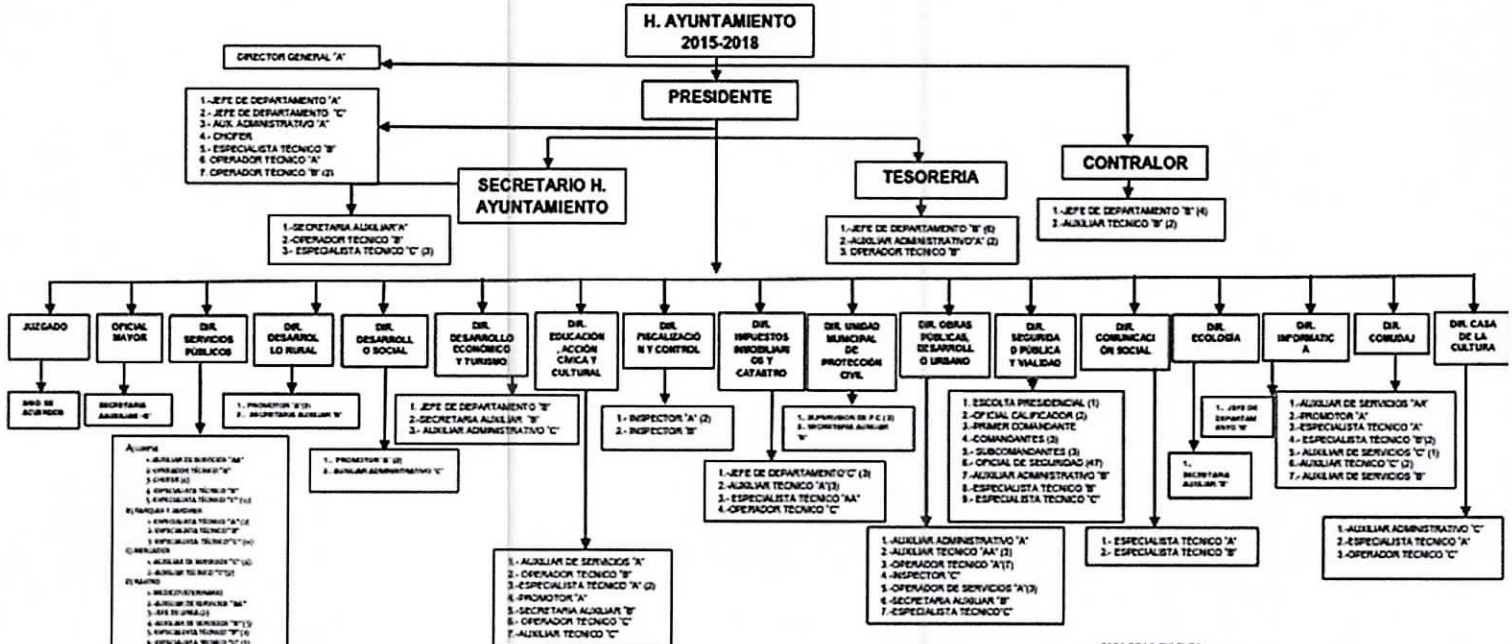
H. AYUNTAMIENTO
2015-2018

DIRECTOR GENERAL "A"

PRESIDENTE

1.-JEFE DE DEPARTAMENTO "A"
2.- JEFE DE DEPARTAMENTO "C"
3.- AUX. ADMINISTRATIVO "A"
4.- CHOFER
5.- ESPECIALISTA TECNICO "B"
6. OPERADOR TECNICO "A"
7. OPERADOR TECNICO "B" (2)

SECRETARIO H. AYUNTAMIENTO

1.-SECRETARIA AUXILIAR"A"
2.-OPERADOR TECNICO "B"
3.- ESPECIALISTA TECNICO "C" (3)

TESORERIA

1.-JEFE DE DEPARTAMENTO "B" (6)
2.-AUXILIAR ADMINISTRATIVO"A" (2)
3. OPERADOR TECNICO "B"

CONTRALOR

1.-JEFE DE DEPARTAMENTO "B" (4)
2.-AUXILIAR TECNICO "B" (2)

JUZGADO

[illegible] DE ACUERDOS

OFICIAL MAYOR

SECRETARIA AUXILIAR "B"

DIR. SERVICIOS PÚBLICOS

A) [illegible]
1. AUXILIAR DE SERVICIOS "AA"
2. OPERADOR TECNICO "B"
3. CHOFER (2)
4. ESPECIALISTA TECNICO "B"
5. ESPECIALISTA TECNICO "C" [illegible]
B) PARQUES Y JARDINES
1. ESPECIALISTA TECNICO "A" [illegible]
2. ESPECIALISTA TECNICO "B"
3. ESPECIALISTA TECNICO "C" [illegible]
C) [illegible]
1. AUXILIAR DE SERVICIOS "C" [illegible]
2. AUXILIAR TECNICO "C" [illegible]
D) RASTRO
1. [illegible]
2. AUXILIAR DE SERVICIOS "AA"
3. JEFE DE AREA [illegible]
4. AUXILIAR DE SERVICIOS "B" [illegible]
5. ESPECIALISTA TECNICO "B" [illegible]
6. ESPECIALISTA TECNICO "C" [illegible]

DIR. DESARROLLO RURAL

1.- PROMOTOR "B"(2)
2.- SECRETARIA AUXILIAR "B"

DIR. DESARROLLO SOCIAL

1.- PROMOTOR "B" (2)
2.- AUXILIAR ADMINISTRATIVO "C"

DIR. DESARROLLO ECONÓMICO Y TURISMO

1. JEFE DE DEPARTAMENTO "B"
2.-SECRETARIA AUXILIAR "B"
3.- AUXILIAR ADMINISTRATIVO "C"

DIR. EDUCACIÓN, ACCIÓN CIVICA Y CULTURAL

1.- AUXILIAR DE SERVICIOS "A"
2.- OPERADOR TECNICO "B"
3.-ESPECIALISTA TECNICO "A" (2)
4.-PROMOTOR "A"
5.-SECRETARIA AUXILIAR "B"
6.- OPERADOR TECNICO "C"
7.-AUXILIAR TECNICO "C"

DIR. FISCALIZACION Y CONTROL

1.- INSPECTOR "A" (2)
2.- INSPECTOR "B"

DIR. IMPUESTOS INMOBILIARIOS Y CATASTRO

1.-JEFE DE DEPARTAMENTO"C" (3)
2.-AUXILIAR TECNICO "A"(3)
3.- ESPECIALISTA TECNICO "AA"
4.-OPERADOR TECNICO "C"

DIR. UNIDAD MUNICIPAL DE PROTECCIÓN CIVIL

1.- SUPERVISOR DE P.C (3)
2.- SECRETARIA AUXILIAR "B"

DIR. OBRAS PÚBLICAS, DESARROLLO URBANO

1.-AUXILIAR ADMINISTRATIVO "A"
2.-AUXILIAR TECNICO "AA" (3)
3.-OPERADOR TECNICO "A"(7)
4.-INSPECTOR "C"
5.-OPERADOR DE SERVICIOS "A"(3)
6.-SECRETARIA AUXILIAR "B"
7.-ESPECIALISTA TECNICO"C"

DIR. SEGURIDAD PÚBLICA Y VIALIDAD

1. ESCOLTA PRESIDENCIAL (1)
2.-OFICIAL CALIFICADOR (2)
3.-PRIMER COMANDANTE
4.-COMANDANTES (3)
5.- SUBCOMANDANTES (3)
6.- OFICIAL DE SEGURIDAD (47)
7.-AUXILIAR ADMINISTRATIVO "B"
8.-ESPECIALISTA TECNICO "B"
9.- ESPECIALISTA TECNICO "C"

DIR. COMUNICACION SOCIAL

1.- ESPECIALISTA TECNICO "A"
2.- ESPECIALISTA TECNICO "B"

DIR. ECOLOGÍA

1. SECRETARIA AUXILIAR "B"

DIR. INFORMATICA

1.- JEFE DE DEPARTAMENTO "B"

DIR. COMUDAJ

1.-AUXILIAR DE SERVICIOS "AA"
2.-PROMOTOR "A"
3.-ESPECIALISTA TECNICO "A"
4.- ESPECIALISTA TECNICO "B"(2)
5.- AUXILIAR DE SERVICIOS "C" (1)
6.-AUXILIAR TECNICO "C" (2)
7.- AUXILIAR DE SERVICIOS "B"

DIR. CASA DE LA CULTURA

1.-AUXILIAR ADMINISTRATIVO "C"
2.-ESPECIALISTA TECNICO "A"
3.-OPERADOR TECNICO "C"